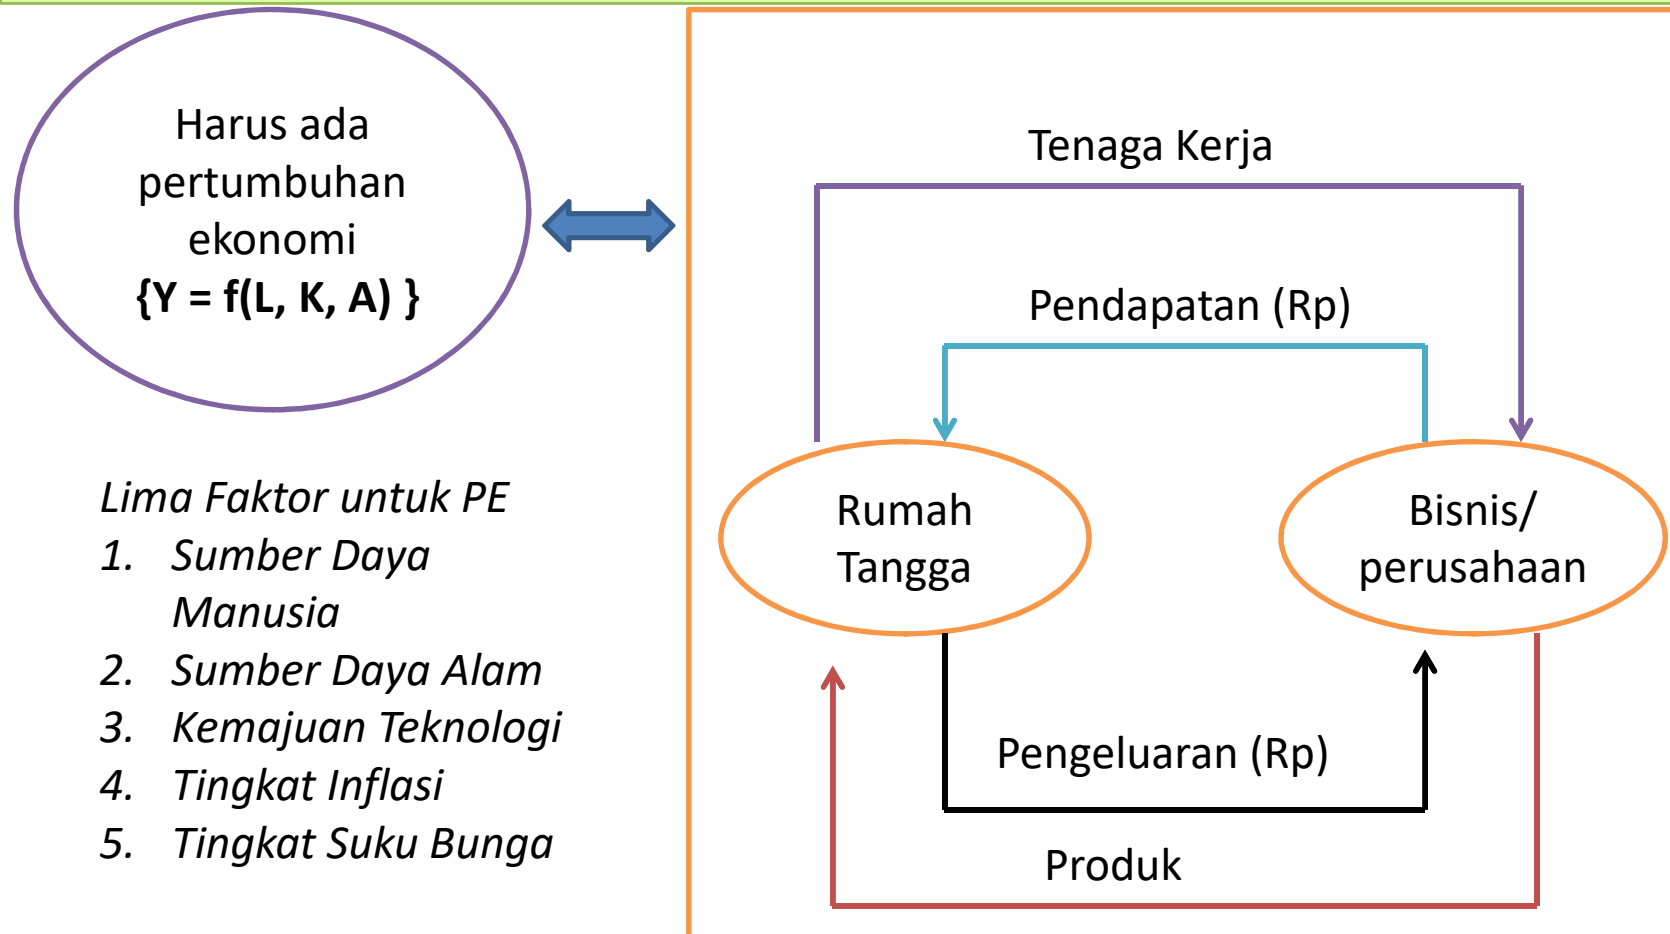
Harus ada pertumbuhan ekonomi
{Y = f(L, K, A) }

Lima Faktor untuk PE
1. Sumber Daya Manusia
2. Sumber Daya Alam
3. Kemajuan Teknologi
4. Tingkat Inflasi
5. Tingkat Suku Bunga

Tenaga Kerja

Pendapatan (Rp)

Rumah Tangga

Bisnis/ perusahaan

Pengeluaran (Rp)

Produk